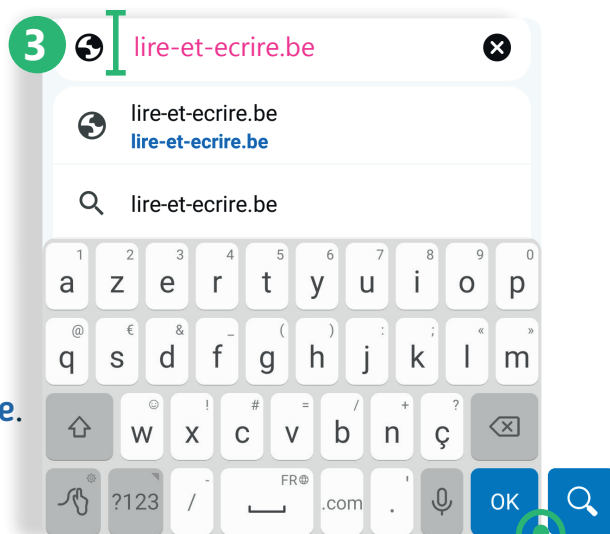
3

lire-et-ecrire.be

lire-et-ecrire.be
lire-et-ecrire.be

lire-et-ecrire.be

1 a 2 z 3 e 4 r 5 t 6 y 7 u 8 i 9 o 0 p

@ q € s & d _ f ( g ) h : j ; k « l » m

e.

☺ w ! x # c = v / b + n ? ç

?123 - / FR .com ' . OK